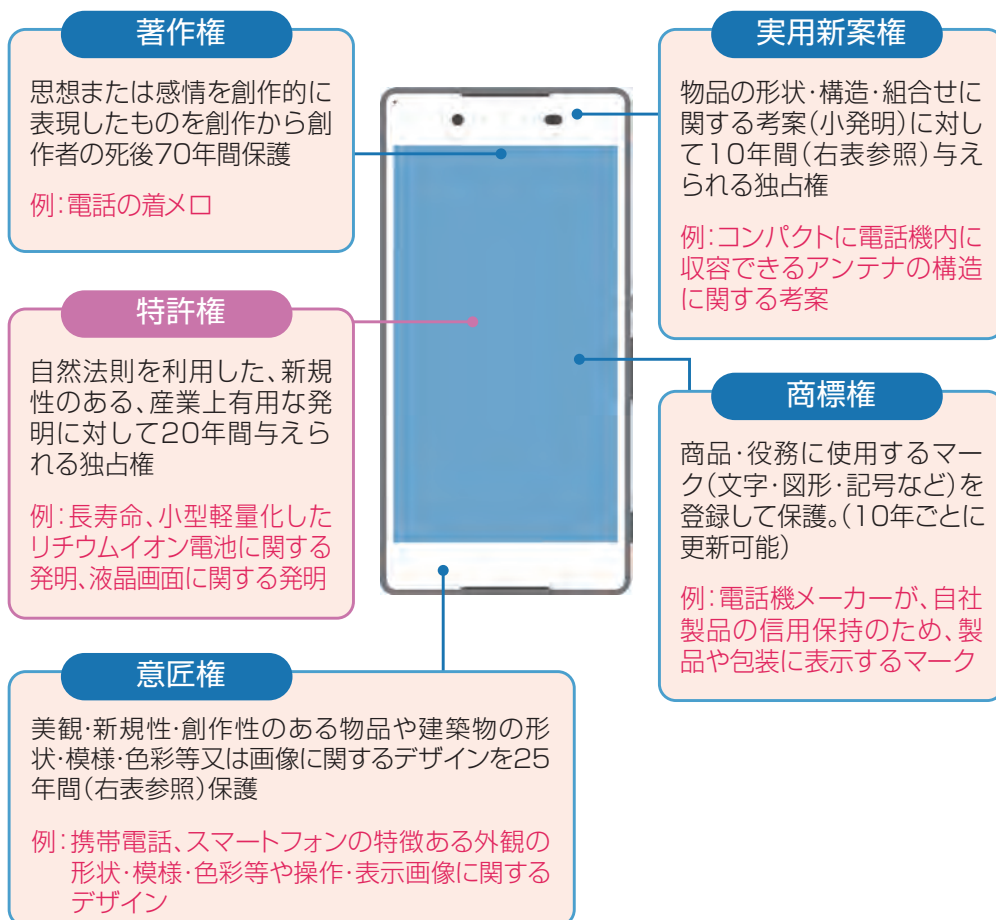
著作権

思想または感情を創作的に表現したものを創作から創作者の死後70年間保護

例:電話の着メロ

特許権

自然法則を利用した、新規性のある、産業上有用な発明に対して20年間与えられる独占権

例:長寿命、小型軽量化したリチウムイオン電池に関する発明、液晶画面に関する発明

意匠権

美観·新規性·創作性のある物品や建築物の形状·模様·色彩等又は画像に関するデザインを25年間(右表参照)保護

例:携帯電話、スマートフォンの特徴ある外観の形状·模様·色彩等や操作·表示画像に関するデザイン

実用新案権

物品の形状·構造·組合せに関する考案(小発明)に対して10年間(右表参照)与えられる独占権

例:コンパクトに電話機内に収容できるアンテナの構造に関する考案

商標権

商品·役務に使用するマーク(文字·図形·記号など)を登録して保護。(10年ごとに更新可能)

例:電話機メーカーが、自社製品の信用保持のため、製品や包装に表示するマーク